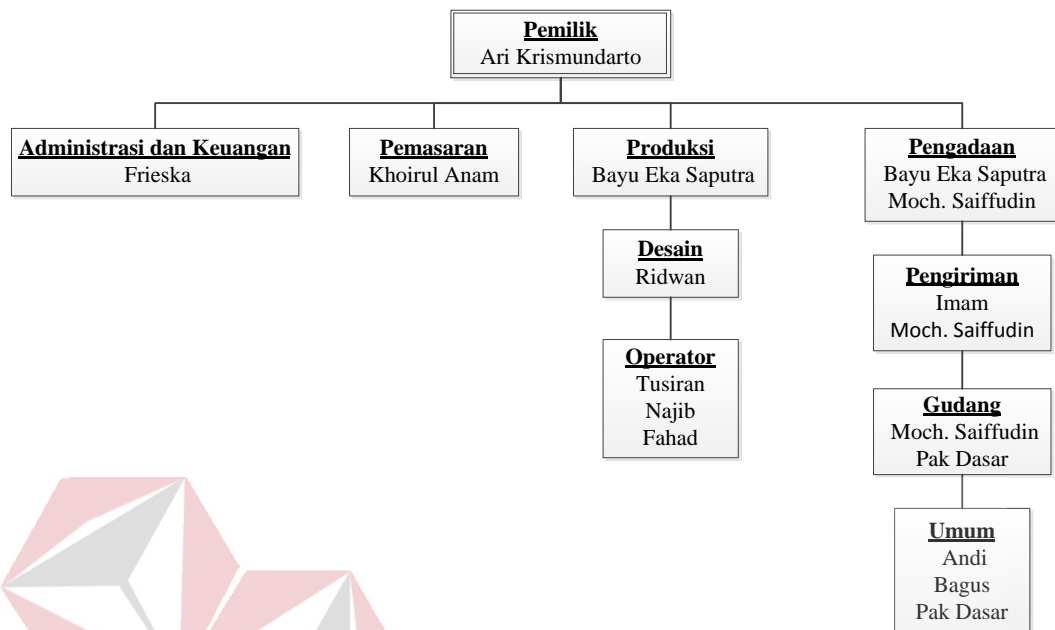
Pemilik
Ari Krismundarto

Administrasi dan Keuangan
Frieska

Pemasaran
Khoirul Anam

Produksi
Bayu Eka Saputra

Desain
Ridwan

Operator
Tusiran
Najib
Fahad

Pengadaan
Bayu Eka Saputra
Moch. Saiffudin

Pengiriman
Imam
Moch. Saiffudin

Gudang
Moch. Saiffudin
Pak Dasar

Umum
Andi
Bagus
Pak Dasar